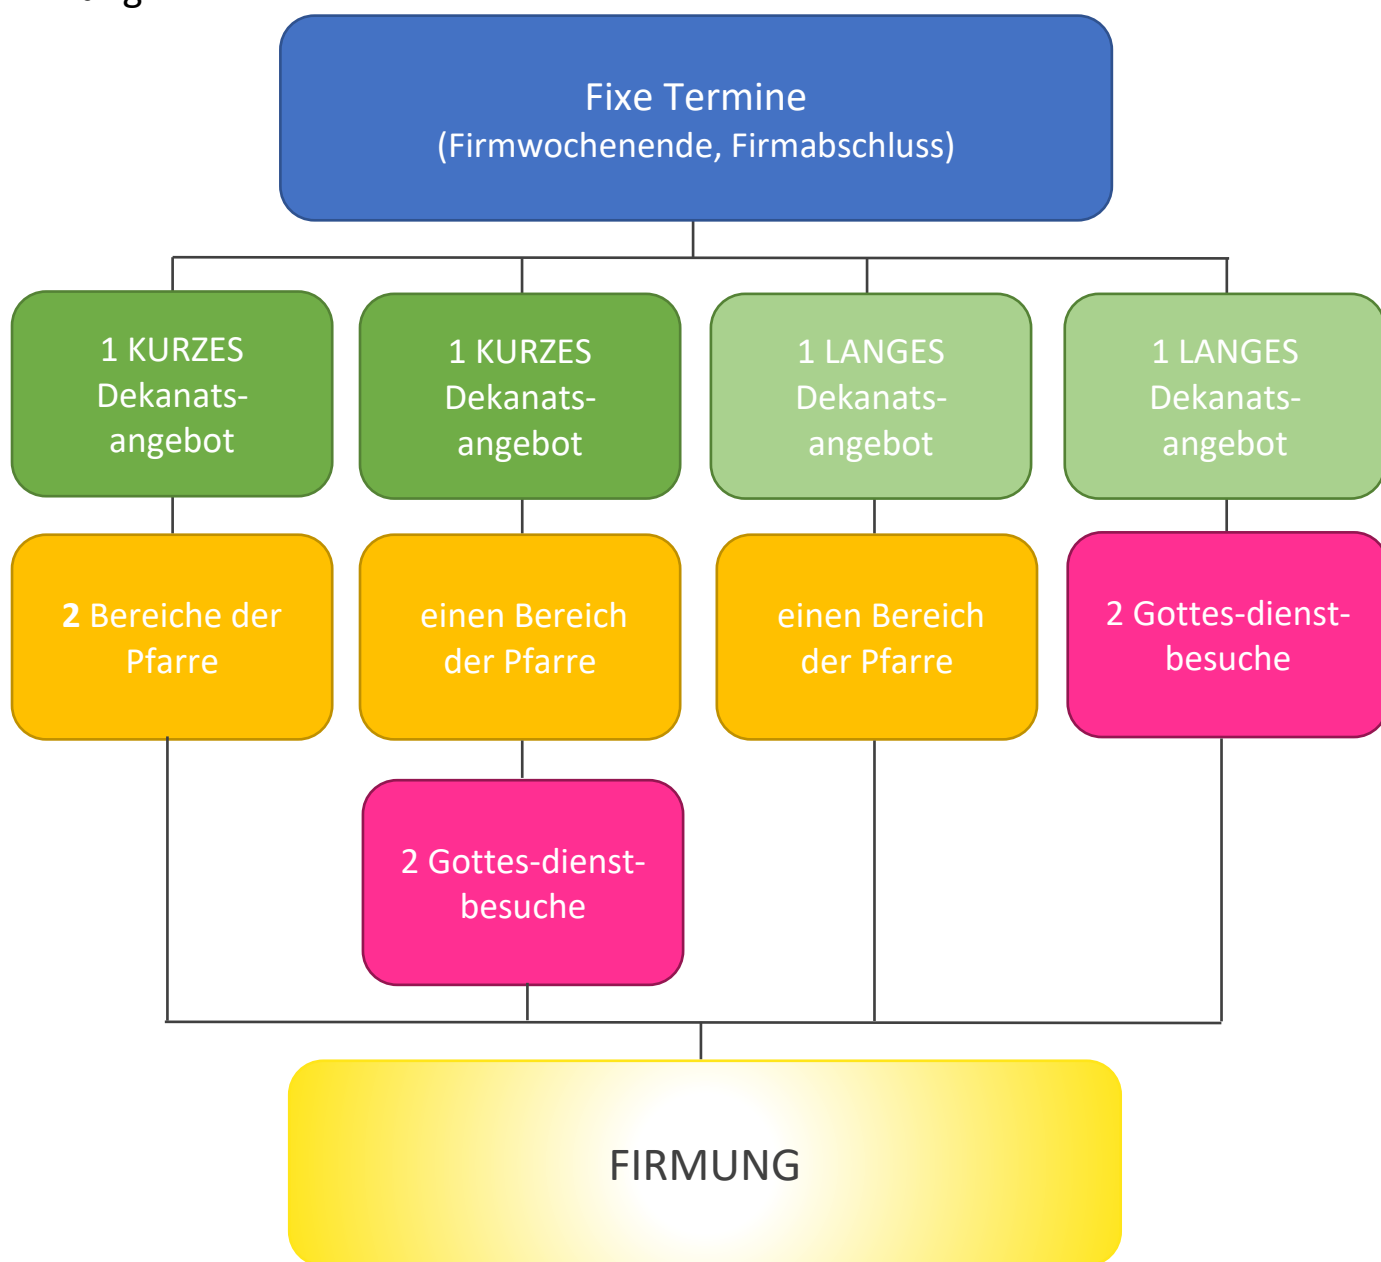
Fixe Termine
(Firmwochenende, Firmabschluss)

1 KURZES Dekanatsangebot

1 KURZES Dekanatsangebot

1 LANGES Dekanatsangebot

1 LANGES Dekanatsangebot

2 Bereiche der Pfarre

einen Bereich der Pfarre

einen Bereich der Pfarre

2 Gottes-dienstbesuche

2 Gottes-dienstbesuche

FIRMUNG